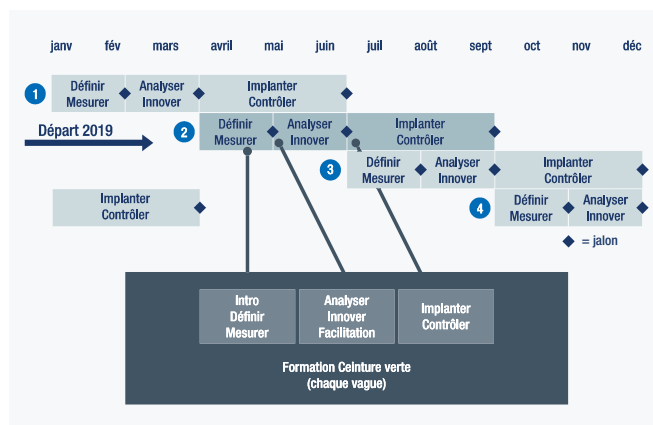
janv fév mars avril mai juin juil août sept oct nov déc

1 Définir Mesurer | Analyser Innover | Implanter Contrôler

Départ 2019

2 Définir Mesurer | Analyser Innover | Implanter Contrôler

3 Définir Mesurer | Analyser Innover | Implanter Contrôler

Implanter Contrôler

4 Définir Mesurer | Analyser Innover

= jalon

Intro Définir Mesurer

Analyser Innover Facilitation

Implanter Contrôler

Formation Ceinture verte (chaque vague)